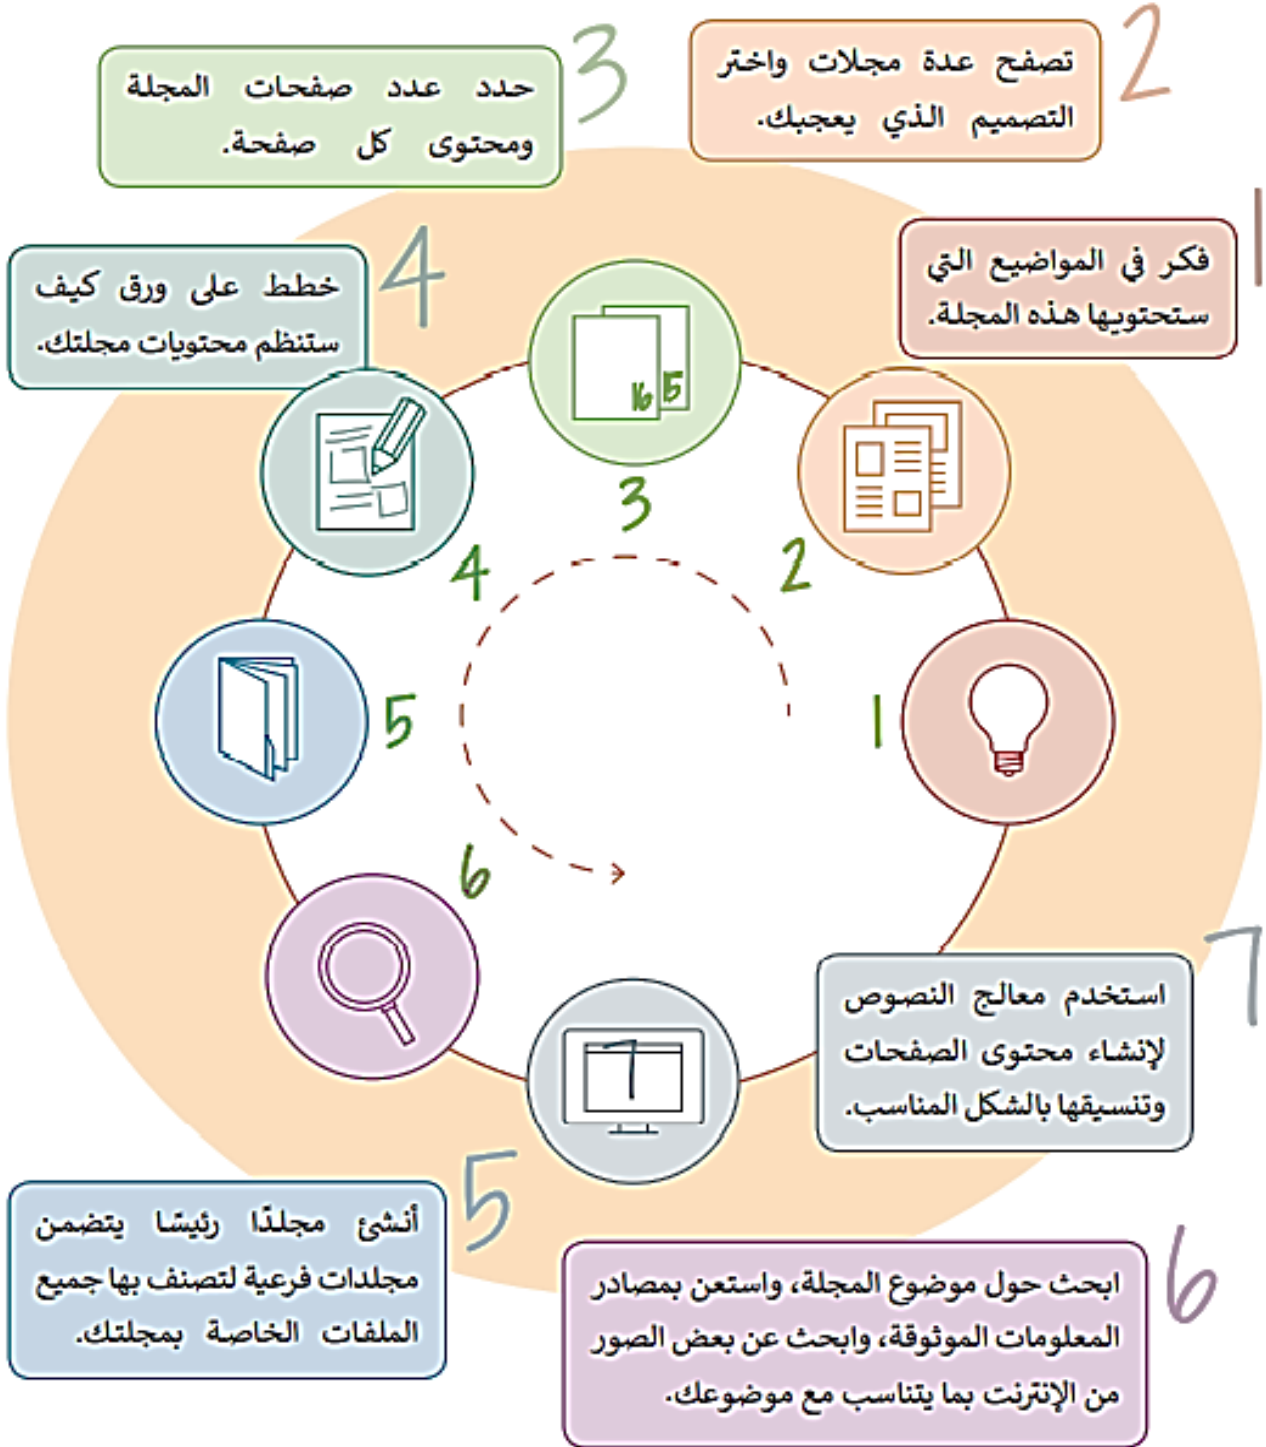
3
حدد عدد صفحات المجلة ومحتوى كل صفحة.

2
تصفح عدة مجلات واختر التصميم الذي يعجبك.

1
فكر في المواضيع التي ستحتويها هذه المجلة.

4
خطط على ورق كيف ستنظم محتويات مجلتك.

16 15

3

2

4

5

1

6

7
استخدم معالج النصوص لإنشاء محتوى الصفحات وتنسيقها بالشكل المناسب.

5
أنشئ مجلدًا رئيسًا يتضمن مجلدات فرعية لتصنف بها جميع الملفات الخاصة بمجلتك.

6
ابحث حول موضوع المجلة، واستعن بمصادر المعلومات الموثوقة، وابحث عن بعض الصور من الإنترنت بما يتناسب مع موضوعك.